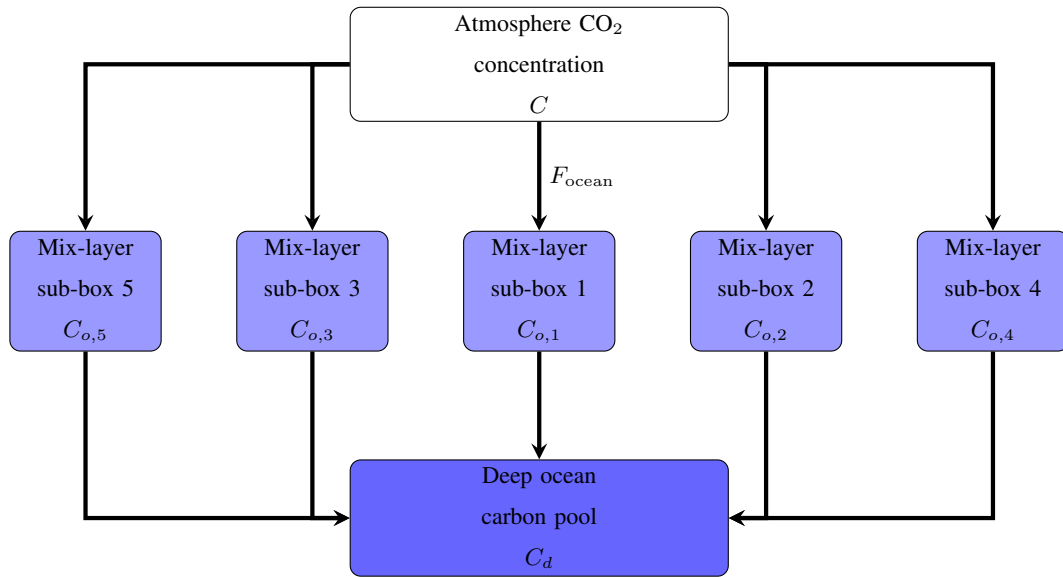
Atmosphere $CO_2$
concentration
$C$

$F_{\text{ocean}}$

Mix-layer
sub-box 5
$C_{o,5}$

Mix-layer
sub-box 3
$C_{o,3}$

Mix-layer
sub-box 1
$C_{o,1}$

Mix-layer
sub-box 2
$C_{o,2}$

Mix-layer
sub-box 4
$C_{o,4}$

Deep ocean
carbon pool
$C_d$